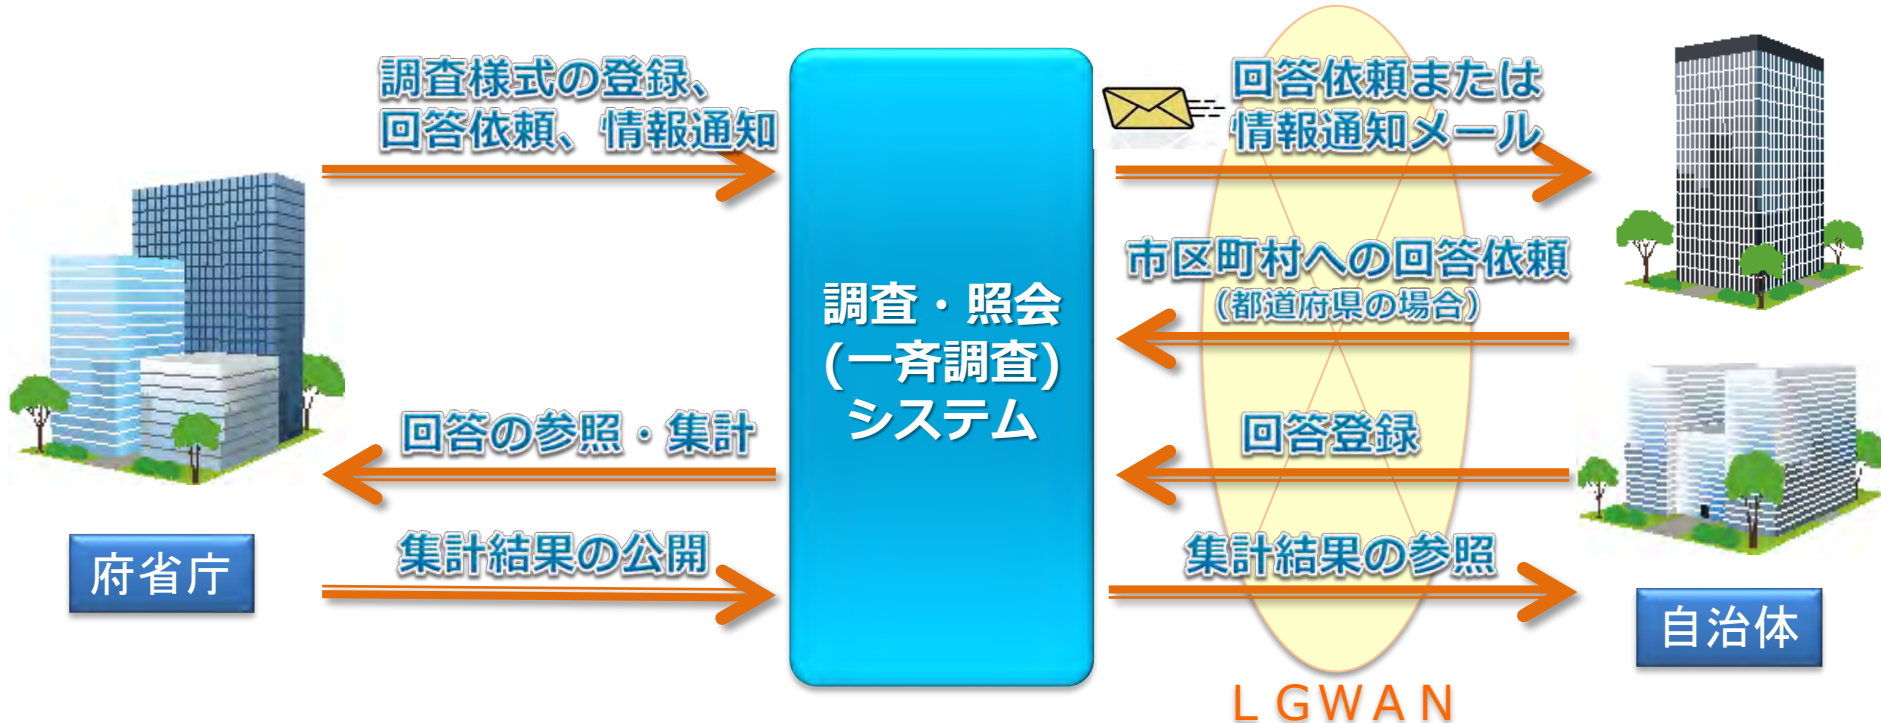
調査様式の登録、
回答依頼、情報通知

回答の参照・集計

集計結果の公開

府省庁

調査・照会
(一斉調査)
システム

回答依頼または
情報通知メール

市区町村への回答依頼
(都道府県の場合)

回答登録

集計結果の参照

自治体

LGWAN